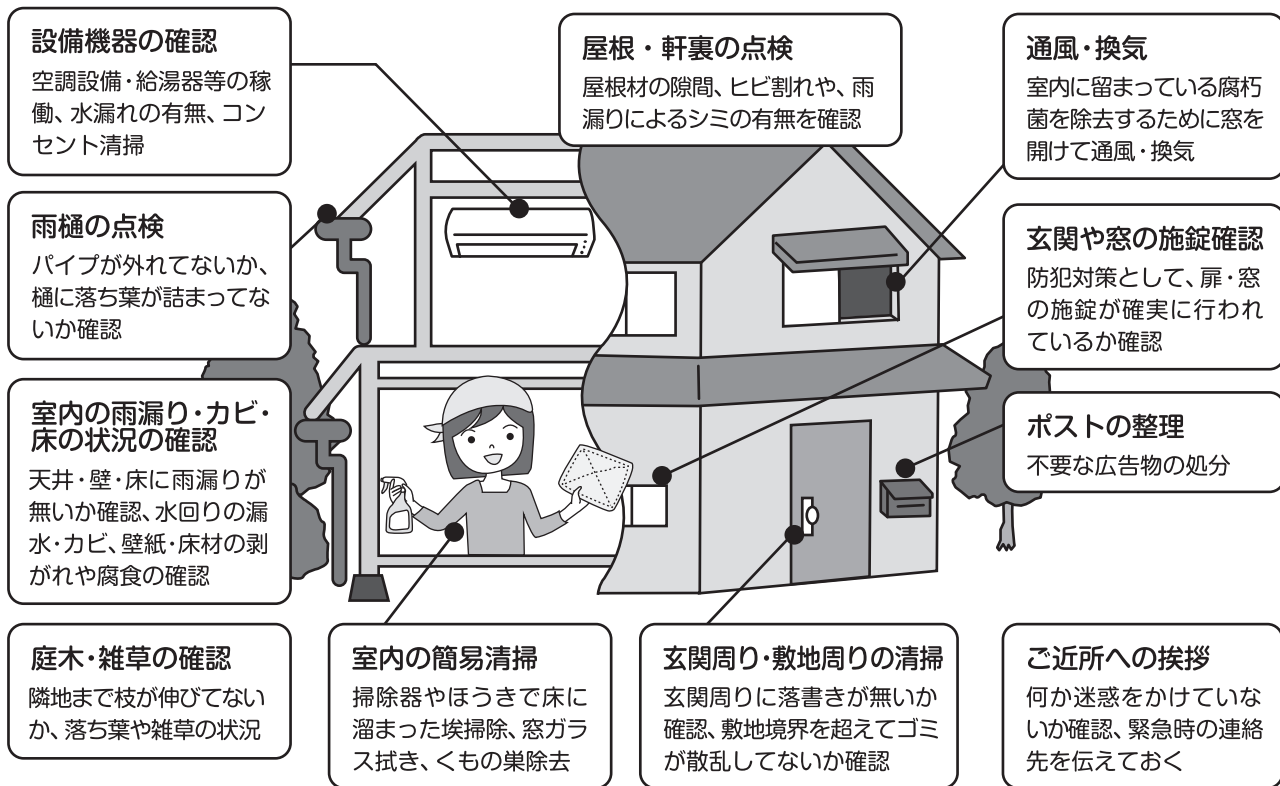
設備機器の確認
空調設備・給湯器等の稼働、水漏れの有無、コンセント清掃

屋根・軒裏の点検
屋根材の隙間、ヒビ割れや、雨漏りによるシミの有無を確認

通風・換気
室内に留まっている腐朽菌を除去するために窓を開けて通風・換気

雨樋の点検
パイプが外れてないか、樋に落ち葉が詰まってないか確認

玄関や窓の施錠確認
防犯対策として、扉・窓の施錠が確実に行われているか確認

室内の雨漏り・カビ・床の状況の確認
天井・壁・床に雨漏りが無いか確認、水回りの漏水・カビ、壁紙・床材の剥がれや腐食の確認

ポストの整理
不要な広告物の処分

庭木・雑草の確認
隣地まで枝が伸びてないか、落ち葉や雑草の状況

室内の簡易清掃
掃除器やほうきで床に溜まった埃掃除、窓ガラス拭き、くもの巣除去

玄関周り・敷地周りの清掃
玄関周りに落書きが無いか確認、敷地境界を超えてゴミが散乱してないか確認

ご近所への挨拶
何か迷惑をかけていないか確認、緊急時の連絡先を伝えておく